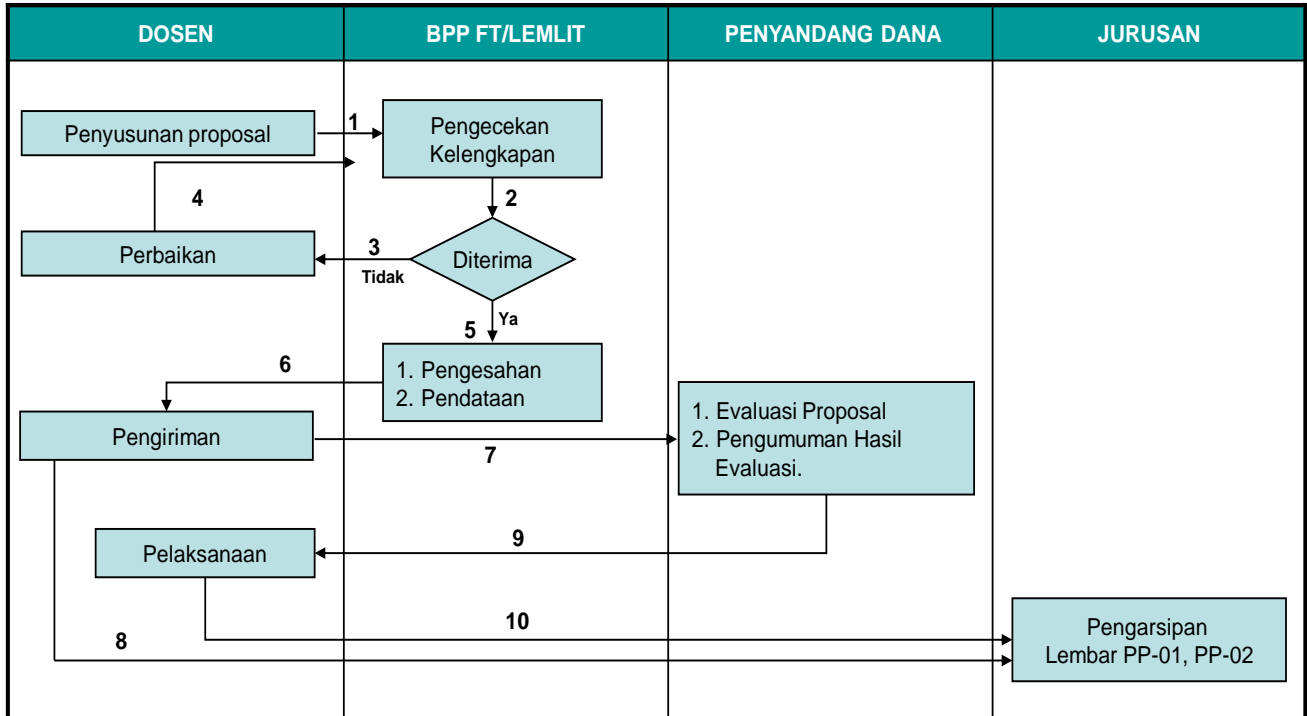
| DOSEN | BPP FT/LEMLIT | PENYANDANG DANA | JURUSAN |
|---|---|---|---|

Penyusunan proposal

1

Pengecekan Kelengkapan

2

4

Perbaikan

3

Tidak

Diterima

5

Ya

1. Pengesahan
2. Pendataan

6

Pengiriman

7

1. Evaluasi Proposal
2. Pengumuman Hasil Evaluasi.

9

Pelaksanaan

10

8

Pengarsipan
Lembar PP-01, PP-02